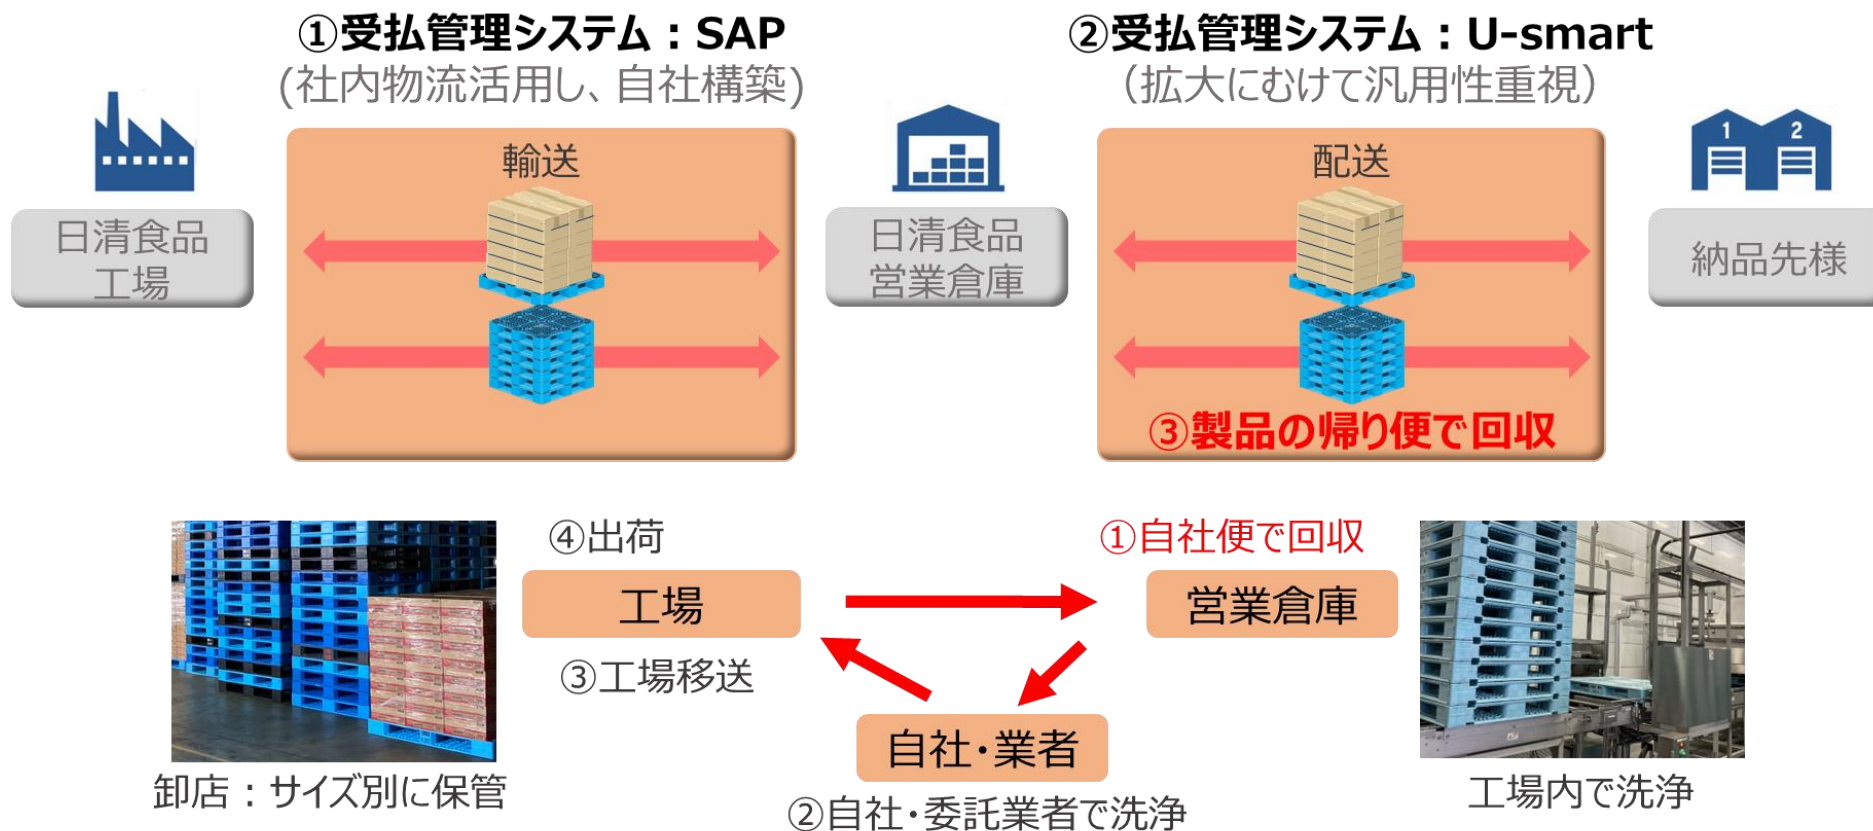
①受払管理システム：SAP
(社内物流活用し、自社構築)

②受払管理システム：U-smart
(拡大にむけて汎用性重視)

日清食品
工場

輸送

日清食品
営業倉庫

配送

③製品の帰り便で回収

1 2

納品先様

④出荷

工場

③工場移送

①自社便で回収

営業倉庫

自社・業者

②自社・委託業者で洗浄

卸店：サイズ別に保管

工場内で洗浄